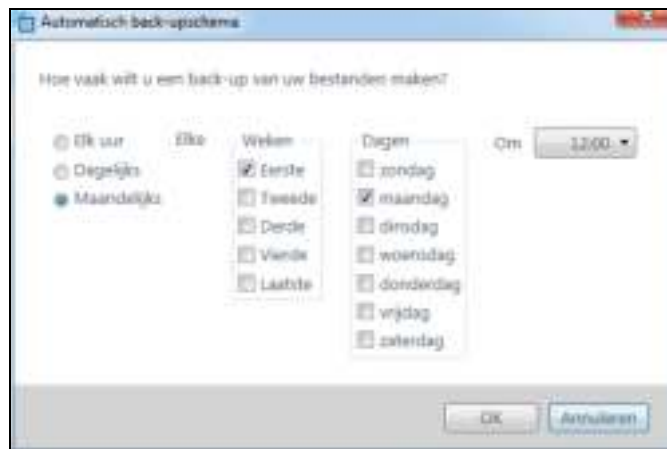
Automatisch back-upschema

Hoe vaak wilt u een back-up van uw bestanden maken?

Elk uur
Dagelijks
Maandelijks

Elke

Weken
Eerste
Tweede
Derde
Vierde
Laatste

Dagen
zondag
maandag
dinsdag
woensdag
donderdag
vrijdag
zaterdag

Om 12:00

OK
Annuleren